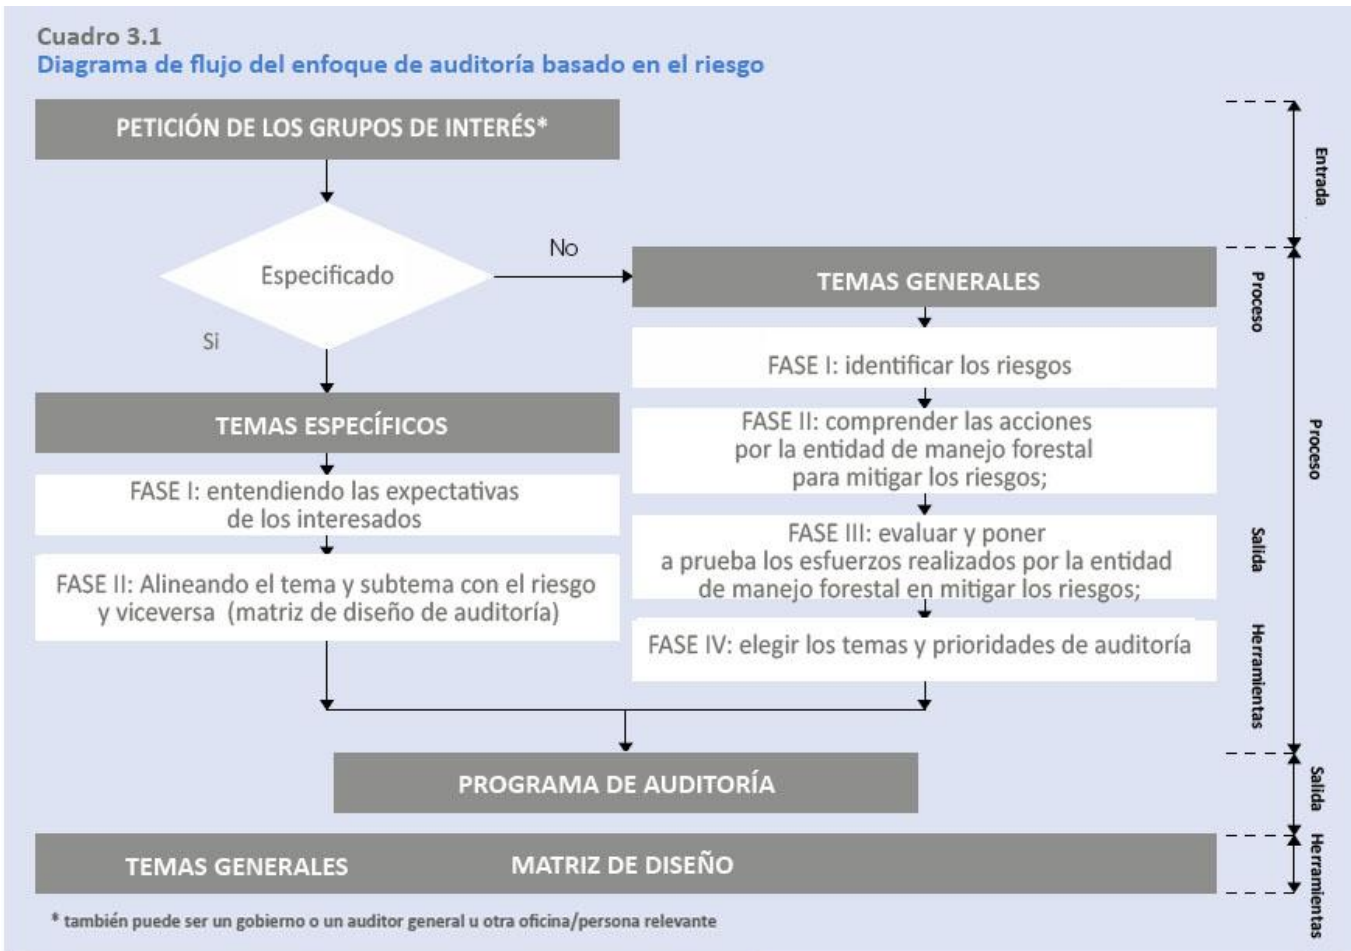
Cuadro 3.1
Diagrama de flujo del enfoque de auditoría basado en el riesgo

PETICIÓN DE LOS GRUPOS DE INTERÉS*

Especificado

No

Si

TEMAS GENERALES

FASE I: identificar los riesgos

FASE II: comprender las acciones por la entidad de manejo forestal para mitigar los riesgos;

FASE III: evaluar y poner a prueba los esfuerzos realizados por la entidad de manejo forestal en mitigar los riesgos;

FASE IV: elegir los temas y prioridades de auditoría

TEMAS ESPECÍFICOS

FASE I: entendiendo las expectativas de los interesados

FASE II: Alineando el tema y subtema con el riesgo y viceversa (matriz de diseño de auditoría)

PROGRAMA DE AUDITORÍA

TEMAS GENERALES

MATRIZ DE DISEÑO

Entrada

Proceso

Proceso

Salida

Herramientas

Salida

Herramientas

* también puede ser un gobierno o un auditor general u otra oficina/persona relevante